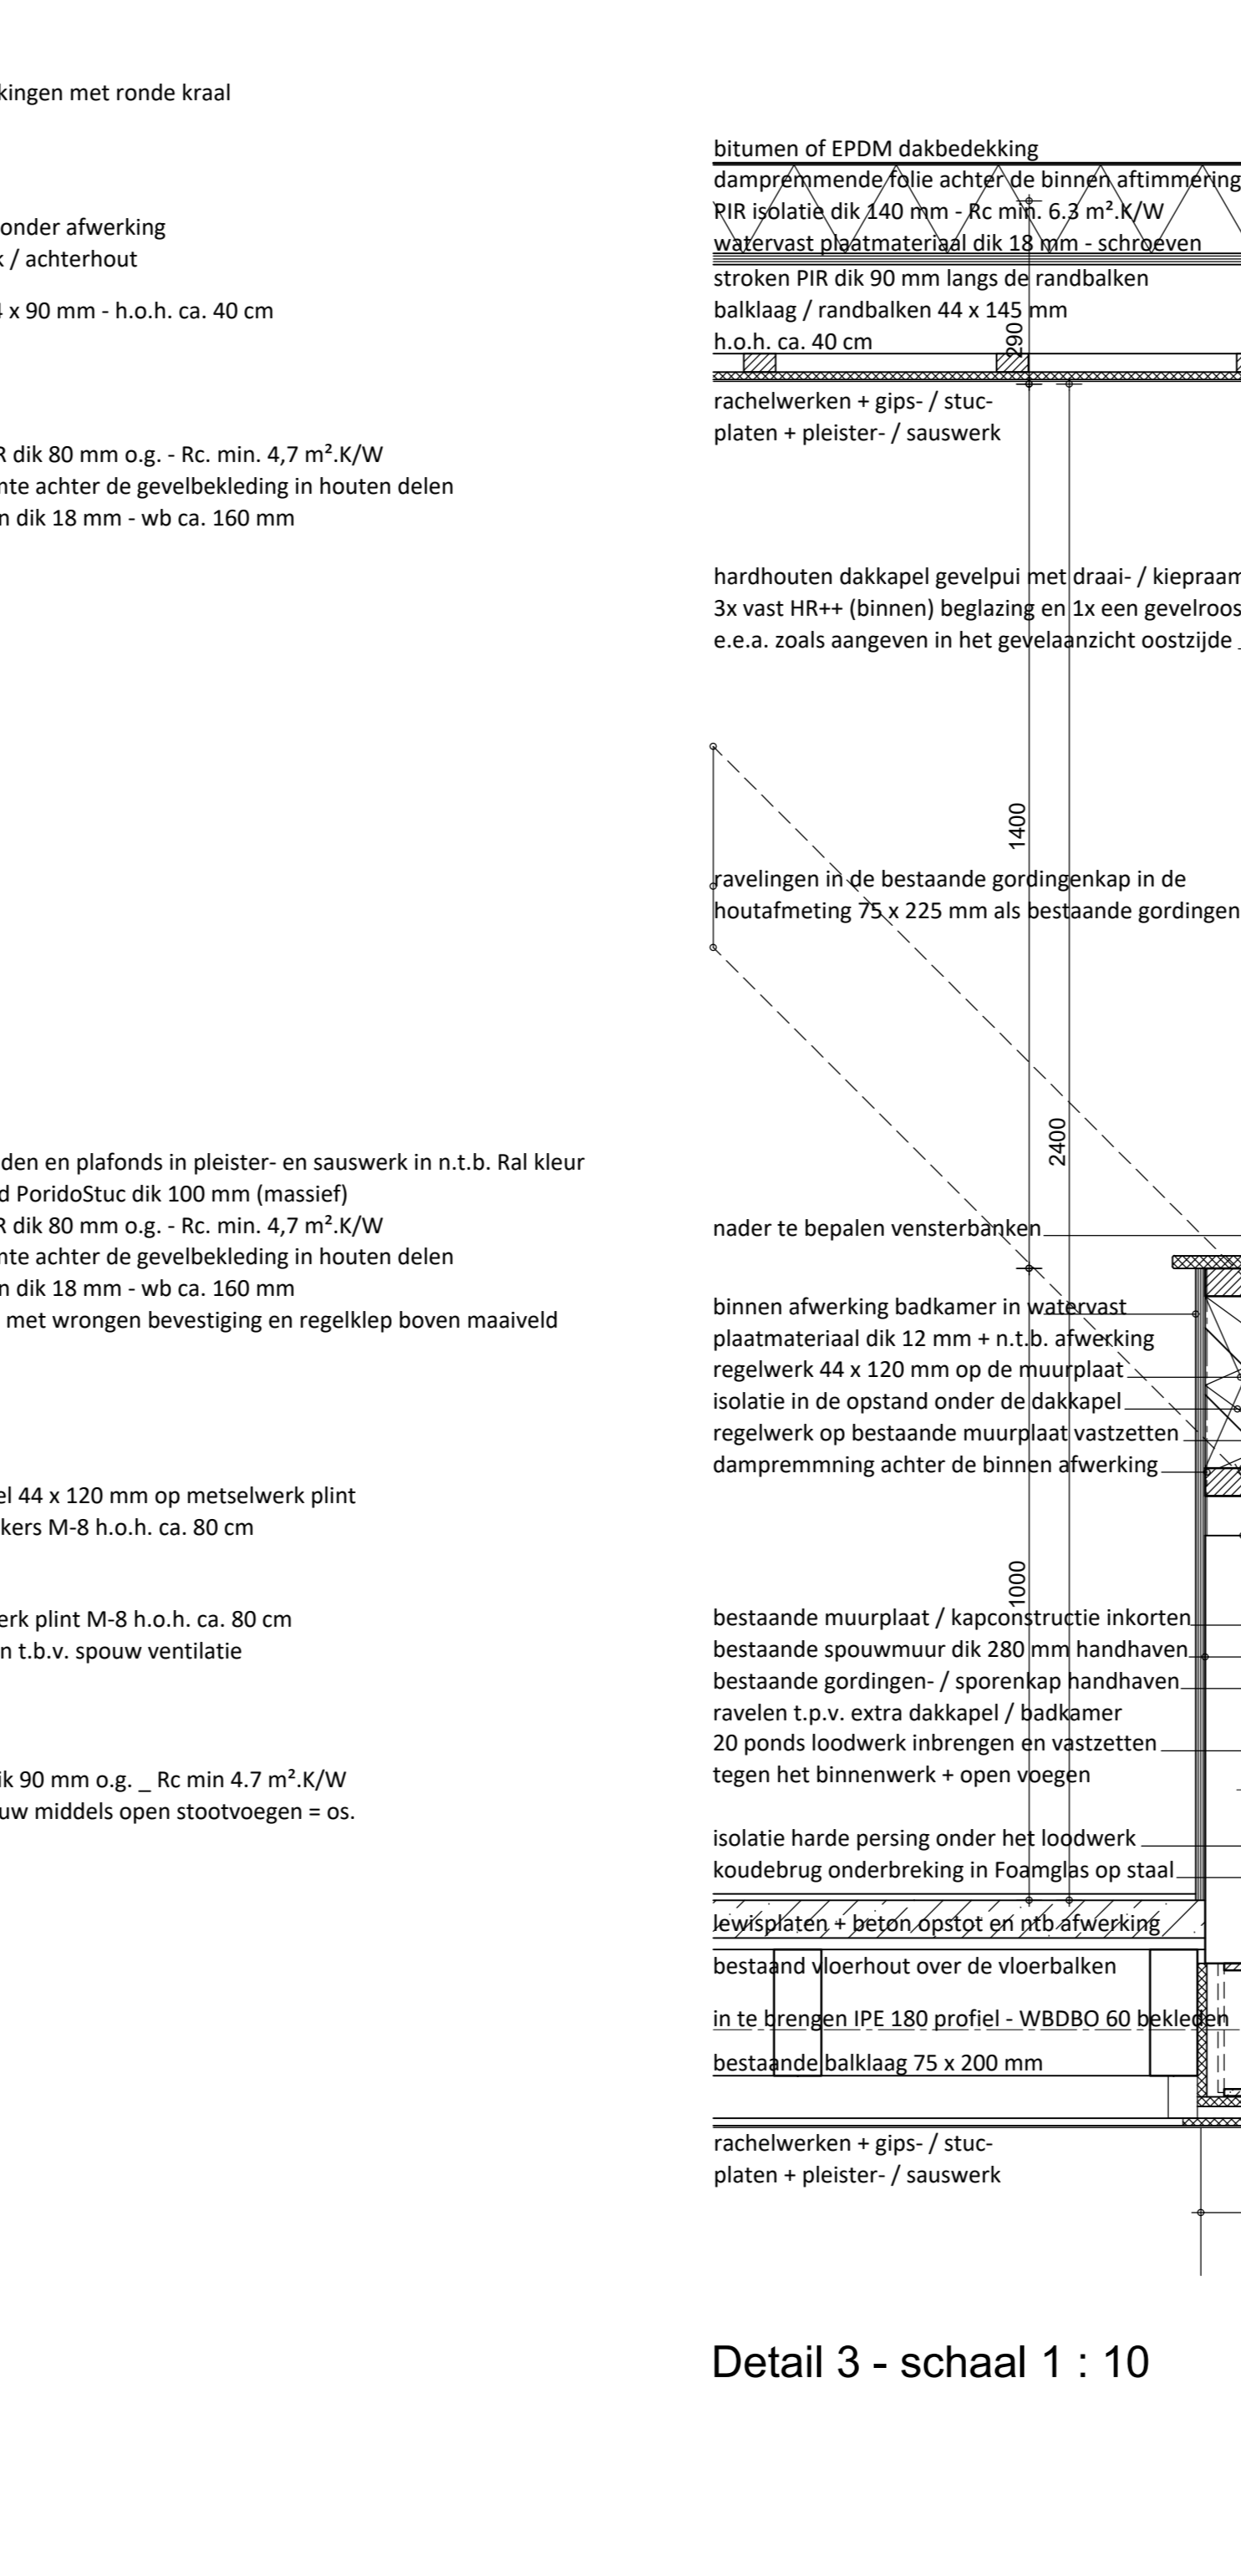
kingen met ronde kraal

onder afwerking
k / achterhout

4 x 90 mm - h.o.h. ca. 40 cm

R dik 80 mm o.g. - Rc. min. 4,7 m².K/W
nte achter de gevelbekleding in houten delen
n dik 18 mm - wb ca. 160 mm

den en plafonds in pleister- en sauswerk in n.t.b. Ral kleur
d PoridoStuc dik 100 mm (massief)
R dik 80 mm o.g. - Rc. min. 4,7 m².K/W
nte achter de gevelbekleding in houten delen
n dik 18 mm - wb ca. 160 mm
met wrongen bevestiging en regelklep boven maaiveld

el 44 x 120 mm op metselwerk plint
kers M-8 h.o.h. ca. 80 cm

erk plint M-8 h.o.h. ca. 80 cm
n t.b.v. spouw ventilatie

ik 90 mm o.g. _ Rc min 4.7 m².K/W
uw middels open stootvoegen = os.

bitumen of EPDM dakbedekking
dampremmende folie achter de binnen aftimmering
PIR isolatie dik 140 mm - Rc min. 6.3 m².K/W
watervast plaatmateriaal dik 18 mm - schroeven
stroken PIR dik 90 mm langs de randbalken
balklaag / randbalken 44 x 145 mm
h.o.h. ca. 40 cm
290
rachelwerken + gips- / stuc-
platen + pleister- / sauswerk

hardhouten dakkapel gevelpui met draai- / kiepraam
3x vast HR++ (binnen) beglazing en 1x een gevelroos
e.e.a. zoals aangeven in het gevelaanzicht oostzijde

1400

ravelingen in de bestaande gordingenkap in de
houtafmeting 75 x 225 mm als bestaande gordingen

2400

nader te bepalen vensterbanken

binnen afwerking badkamer in watervast
plaatmateriaal dik 12 mm + n.t.b. afwerking
regelwerk 44 x 120 mm op de muurplaat
isolatie in de opstand onder de dakkapel
regelwerk op bestaande muurplaat vastzetten
dampremmning achter de binnen afwerking

1000

bestaande muurplaat / kapconstructie inkorten
bestaande spouwmuur dik 280 mm handhaven
bestaande gordingen- / sporenkap handhaven
ravelen t.p.v. extra dakkapel / badkamer
20 ponds loodwerk inbrengen en vastzetten
tegen het binnenwerk + open voegen

isolatie harde persing onder het loodwerk
koudebrug onderbreking in Foamglas op staal

lewisplaten + beton opstot en ntb afwerking
bestaand vloerhout over de vloerbalken
in te brengen IPE 180 profiel - WBDBO 60 bekleden
bestaande balklaag 75 x 200 mm

rachelwerken + gips- / stuc-
platen + pleister- / sauswerk

Detail 3 - schaal 1 : 10